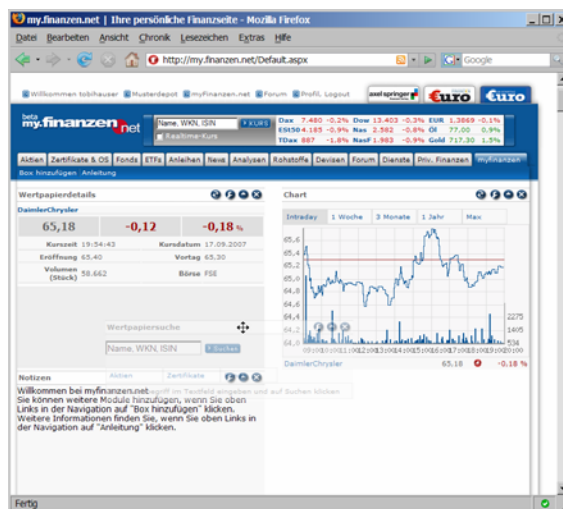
my.finanzen.net | Ihre persönliche Finanzseite - Mozilla Firefox

Datei Bearbeiten Ansicht Chronik Lesezeichen Extras Hilfe

http://my.finanzen.net/Default.aspx

Google

Willkommen tobihauser Musterdepot myFinanzen.net Forum Profil Logout

axel springer €uro €uro

beta my.finanzen.net

Name, WKN, ISIN KURS

Realtime-Kurs

| Dax | 7.480 | -0.2% | Dow | 13.403 | -0.3% | EUR | 1.3869 | -0.1% |
|---|---|---|---|---|---|---|---|---|
| ESt50 | 4.185 | -0.9% | Nas | 2.582 | -0.8% | Öl | 77.00 | 0.9% |
| TDax | 887 | -1.8% | NasF | 1.983 | -0.9% | Gold | 717.30 | 1.5% |

Aktien Zertifikate & OS Fonds ETFs Anleihen News Analysen Rohstoffe Devisen Forum Dienste Priv. Finanzen myFinanzen

Box hinzufügen Anleitung

Wertpapierdetails

DaimlerChrysler

| 65,18 | -0,12 | -0,18 % |
|---|---|---|

| Kurszeit | 19:54:43 | Kursdatum | 17.09.2007 |
|---|---|---|---|
| Eröffnung | 65.40 | Vortag | 65.30 |
| Volumen (Stück) | 58.662 | Börse | FSE |

Chart

Intraday 1 Woche 3 Monate 1 Jahr Max

65,6
65,4
65,2
65,0
64,8
64,6
64,4
64,2
64,0

2275
1405
534

09:0010:0011:0012:0013:0014:0015:0016:0017:0018:0019:0020:00

DaimlerChrysler 65.18 -0.18 %

Wertpapiersuche

Name, WKN, ISIN Suchen

Notizen

Aktien Zertifikate

Willkommen bei myfinanzen.net
Sie können weitere Module hinzufügen, wenn Sie oben Links in der Navigation auf "Box hinzufügen" klicken.
Weitere Informationen finden Sie, wenn Sie oben Links in der Navigation auf "Anleitung" klicken.

Fertig